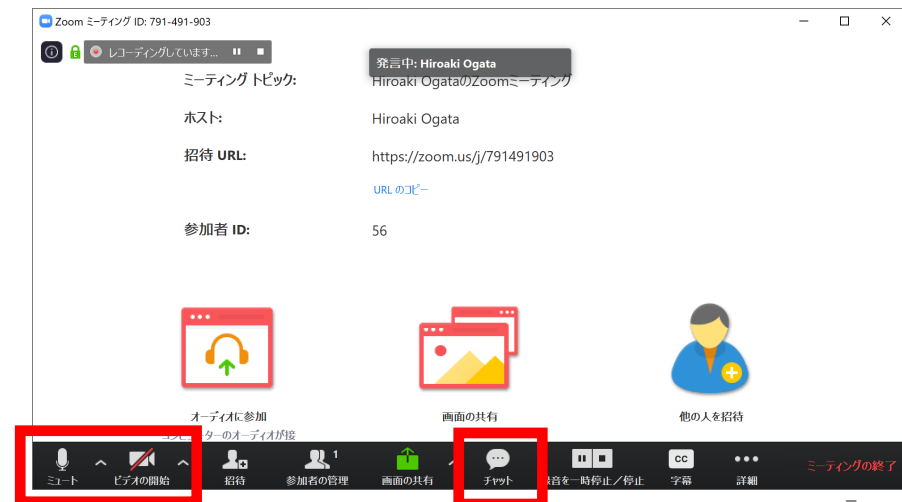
Zoom ミーティング ID: 791-491-903

レコーディングしています...

発言中: Hiroaki Ogata

ミーティング トピック: Hiroaki OgataのZoomミーティング

ホスト: Hiroaki Ogata

招待 URL: https://zoom.us/j/791491903

URL のコピー

参加者 ID: 56

オーディオに参加
コンピューターのオーディオが接

画面の共有

他の人を招待

ミュート
ビデオの開始
招待
参加者の管理 1
画面の共有
チャット
録音を一時停止／停止
CC
字幕
詳細
ミーティングの終了